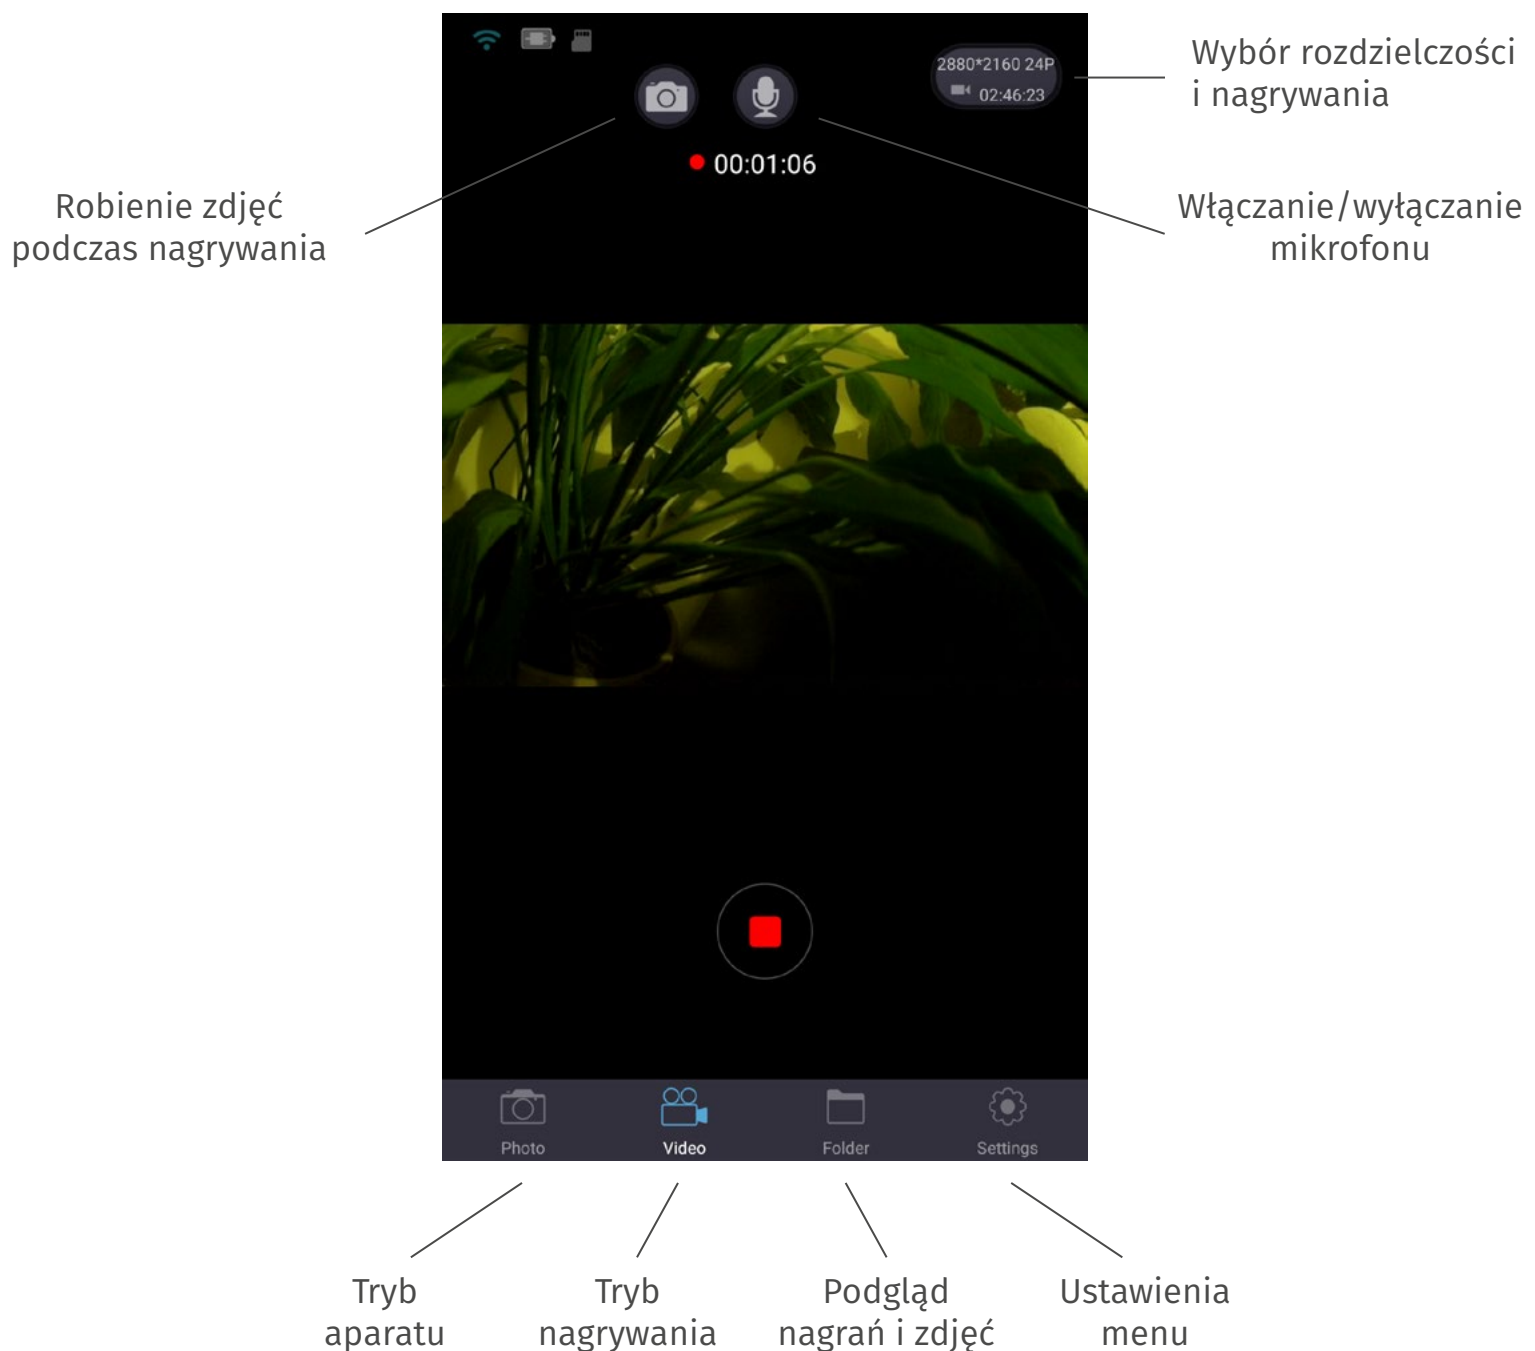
2880*2160 24P
02:46:23

Wybór rozdzielczości i nagrywania

00:01:06

Robienie zdjęć podczas nagrywania

Włączanie/wyłączanie mikrofonu

Photo
Video
Folder
Settings

Tryb aparatu

Tryb nagrywania

Podgląd nagrań i zdjęć

Ustawienia menu